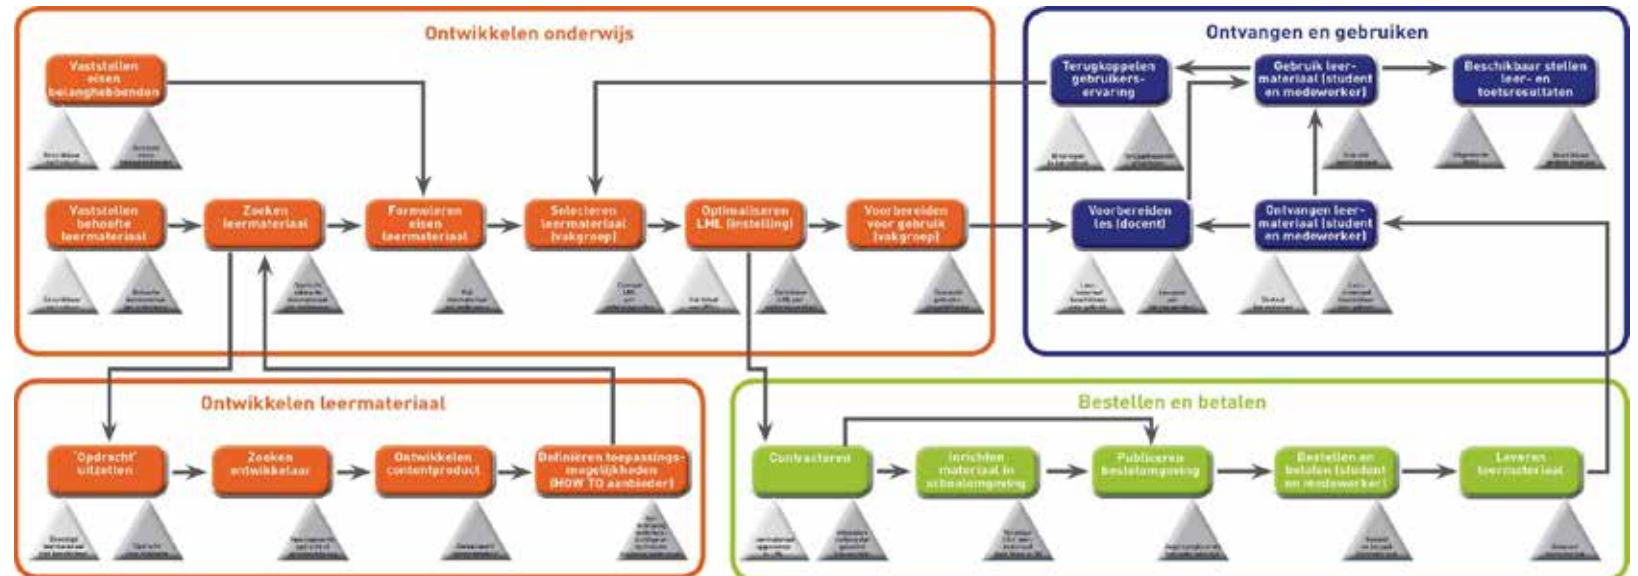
Ontwikkelen onderwijs

Vaststellen eisen belanghebbenden

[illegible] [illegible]

Vaststellen behoefte leermateriaal

Zoeken leermateriaal

Formuleren eisen leermateriaal

Selecteren leermateriaal (vakgroep)

Optimaliseren LML (instelling)

Voorbereiden voor gebruik (vakgroep)

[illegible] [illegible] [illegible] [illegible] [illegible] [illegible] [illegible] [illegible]

Ontvangen en gebruiken

Terugkoppelen gebruikers-ervaring

Gebruik leer-materiaal (student en medewerker)

Beschikbaar stellen leer- en toetsresultaten

Voorbereiden les (docent)

Ontvangen leer-materiaal (student en medewerker)

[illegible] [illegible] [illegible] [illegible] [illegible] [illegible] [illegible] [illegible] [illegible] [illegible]

Ontwikkelen leermateriaal

'Opdracht' uitzetten

Zoeken ontwikkelaar

Ontwikkelen contentproduct

Definiëren toepassings-mogelijkheden (HOW TO aanbieder)

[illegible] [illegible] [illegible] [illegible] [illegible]

Bestellen en betalen

Contracteren

Inrichten materiaal in schoolomgeving

Publiceren bestelomgeving

Bestellen en betalen (student en medewerker)

Leveren leermateriaal

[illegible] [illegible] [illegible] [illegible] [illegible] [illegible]